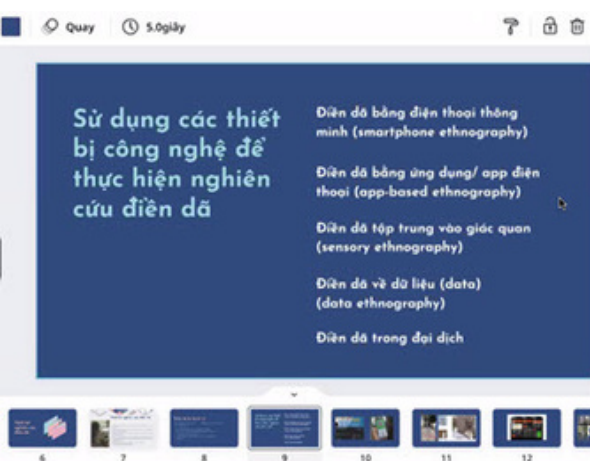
Quay 5.0giây

Sử dụng các thiết bị công nghệ để thực hiện nghiên cứu điền dã

Điền dã bằng điện thoại thông minh (smartphone ethnography)

Điền dã bằng ứng dụng/ app điện thoại (app-based ethnography)

Điền dã tập trung vào giác quan (sensory ethnography)

Điền dã về dữ liệu (data) (data ethnography)

Điền dã trong đại dịch

6 7 8 9 10 11 12